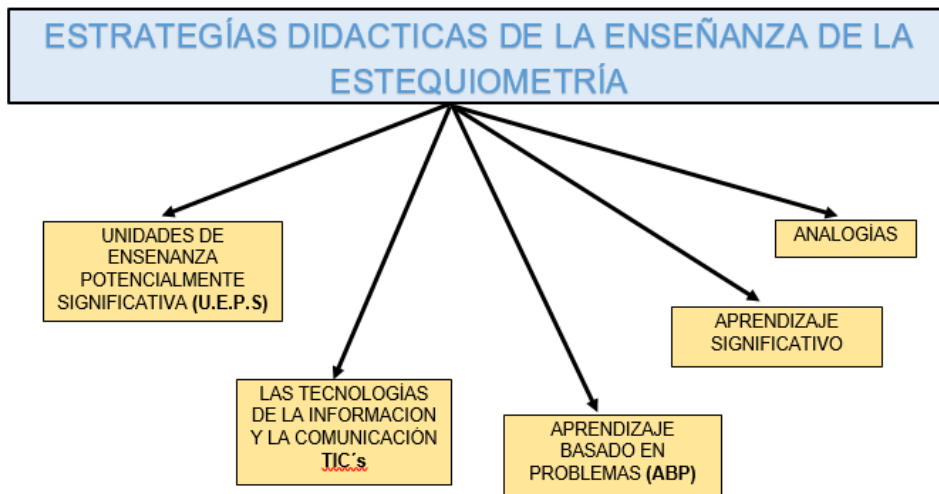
ESTRATEGÍAS DIDACTICAS DE LA ENSEÑANZA DE LA ESTEQUIOMETRÍA

UNIDADES DE ENSENANZA POTENCIALMENTE SIGNIFICATIVA (U.E.P.S)

LAS TECNOLOGÍAS DE LA INFORMACION Y LA COMUNICACIÓN TIC´s

APRENDIZAJE BASADO EN PROBLEMAS (ABP)

APRENDIZAJE SIGNIFICATIVO

ANALOGÍAS